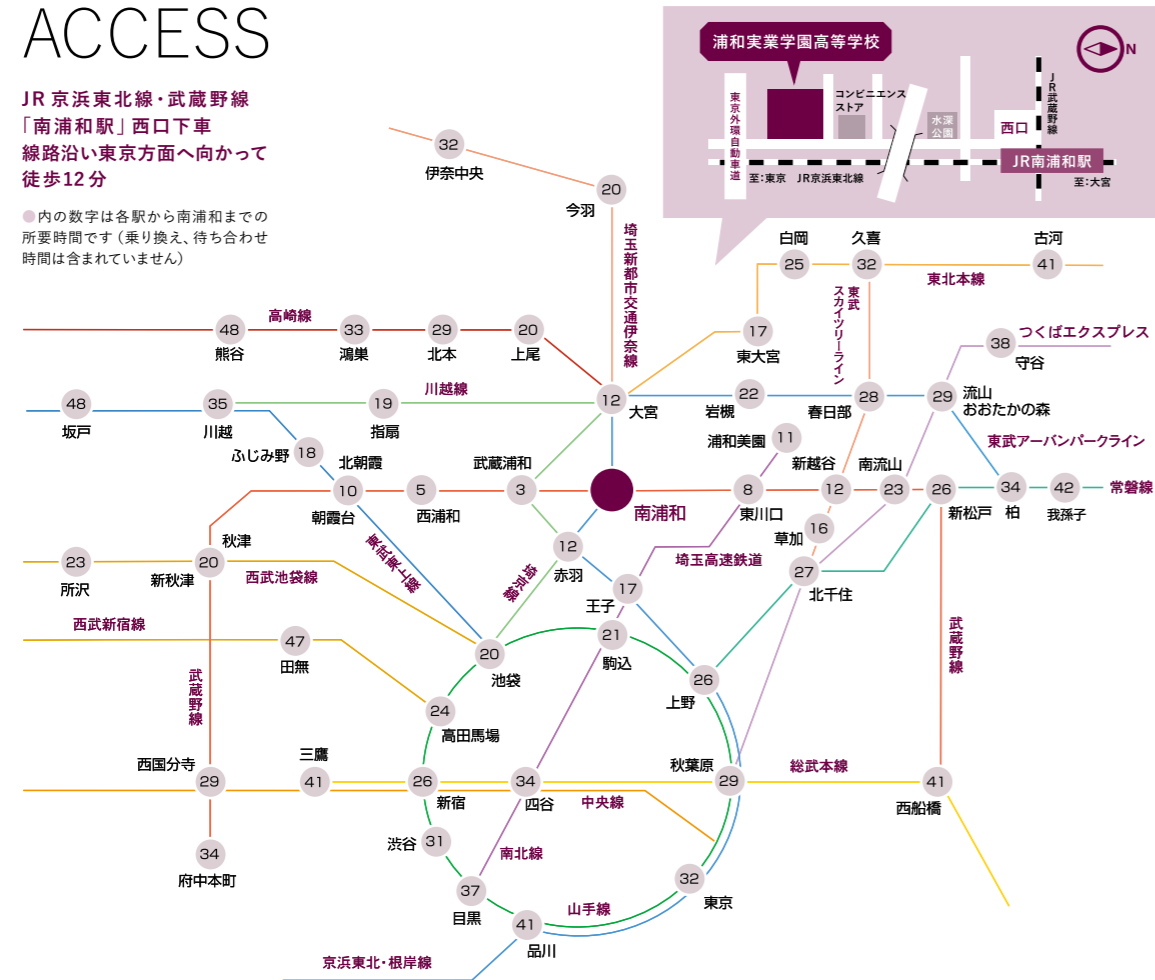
ACCESS

JR 京浜東北線・武蔵野線
「南浦和駅」西口下車
線路沿い東京方面へ向かって
徒歩12分

●内の数字は各駅から南浦和までの所要時間です（乗り換え、待ち合わせ時間は含まれていません）

浦和実業学園高等学校
東京外環自動車道
コンビニエンスストア
水深公園
西口
JR武蔵野線
JR南浦和駅
至：東京　JR京浜東北線
至：大宮
N

32 伊奈中央
20 今羽
埼玉新都市交通伊奈線
25 白岡
32 久喜
41 古河
東北本線
東武スカイツリーライン
17 東大宮
38 守谷
つくばエクスプレス
48 熊谷
高崎線
33 鴻巣
29 北本
20 上尾
12 大宮
22 岩槻
28 春日部
29 流山おおたかの森
48 坂戸
35 川越
川越線
19 指扇
11 浦和美園
東武アーバンパークライン
18 ふじみ野
北朝霞
武蔵浦和
新越谷
南流山
10 朝霞台
5 西浦和
3
南浦和
8 東川口
12
23
26 新松戸
34 柏
42 我孫子
常磐線
20 秋津
東武東上線
12 赤羽
16 草加
23 所沢
新秋津
西武池袋線
埼京線
17 王子
埼玉高速鉄道
27 北千住
西武新宿線
47 田無
21 駒込
武蔵野線
20 池袋
26 上野
武蔵野線
24 高田馬場
三鷹
西国分寺
29
41
26 新宿
34 四谷
29 秋葉原
総武本線
41 西船橋
中央線
31 渋谷
34 府中本町
南北線
37 目黒
32 東京
山手線
41 品川
京浜東北・根岸線